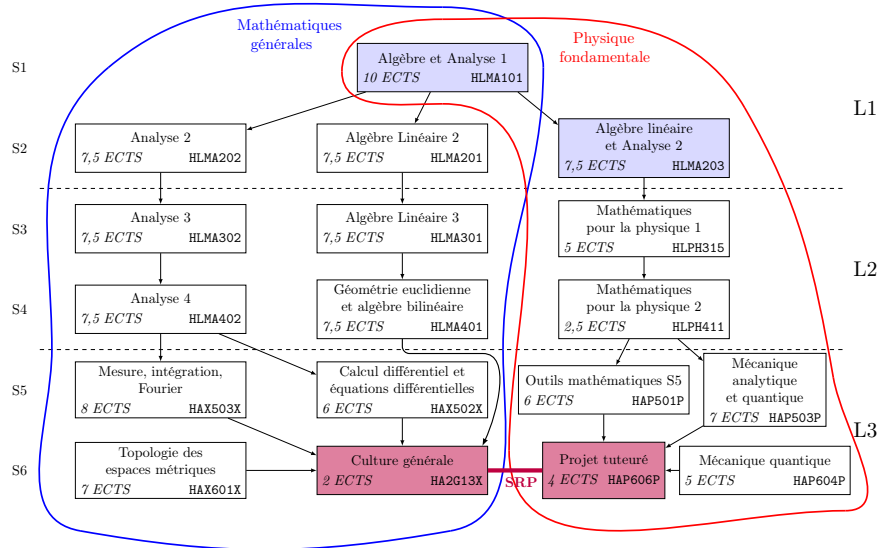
Mathématiques générales

Physique fondamentale

S1

Algèbre et Analyse 1
10 ECTS HLMA101

L1

S2

Analyse 2
7,5 ECTS HLMA202

Algèbre Linéaire 2
7,5 ECTS HLMA201

Algèbre linéaire et Analyse 2
7,5 ECTS HLMA203

S3

Analyse 3
7,5 ECTS HLMA302

Algèbre Linéaire 3
7,5 ECTS HLMA301

Mathématiques pour la physique 1
5 ECTS HLPH315

L2

S4

Analyse 4
7,5 ECTS HLMA402

Géométrie euclidienne et algèbre bilinéaire
7,5 ECTS HLMA401

Mathématiques pour la physique 2
2,5 ECTS HLPH411

S5

Mesure, intégration, Fourier
8 ECTS HAX503X

Calcul différentiel et équations différentielles
6 ECTS HAX502X

Outils mathématiques S5
6 ECTS HAP501P

Mécanique analytique et quantique
7 ECTS HAP503P

L3

S6

Topologie des espaces métriques
7 ECTS HAX601X

Culture générale
2 ECTS HA2G13X

SRP

Projet tuteuré
4 ECTS HAP606P

Mécanique quantique
5 ECTS HAP604P